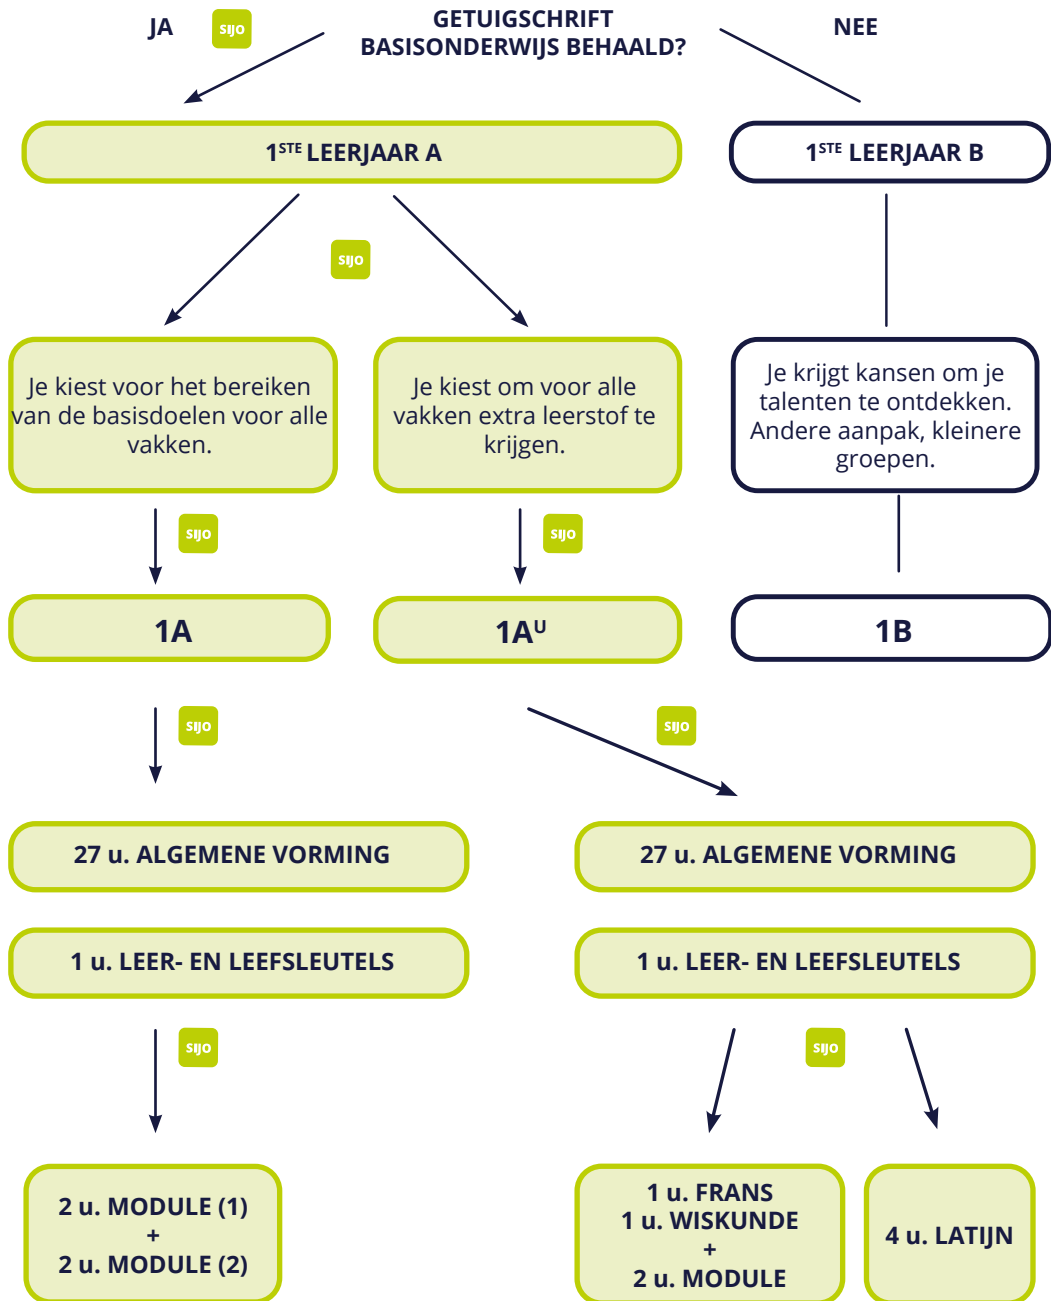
JA SIJO GETUIGSCHRIFT BASISONDERWIJS BEHAALD? NEE

1$^{STE}$ LEERJAAR A

1$^{STE}$ LEERJAAR B

SIJO

Je kiest voor het bereiken van de basisdoelen voor alle vakken.

Je kiest om voor alle vakken extra leerstof te krijgen.

Je krijgt kansen om je talenten te ontdekken. Andere aanpak, kleinere groepen.

SIJO

SIJO

1A

1A$^{U}$

1B

SIJO

SIJO

27 u. ALGEMENE VORMING

27 u. ALGEMENE VORMING

1 u. LEER- EN LEEFSLEUTELS

1 u. LEER- EN LEEFSLEUTELS

SIJO

SIJO

2 u. MODULE (1)
+
2 u. MODULE (2)

1 u. FRANS
1 u. WISKUNDE
+
2 u. MODULE

4 u. LATIJN